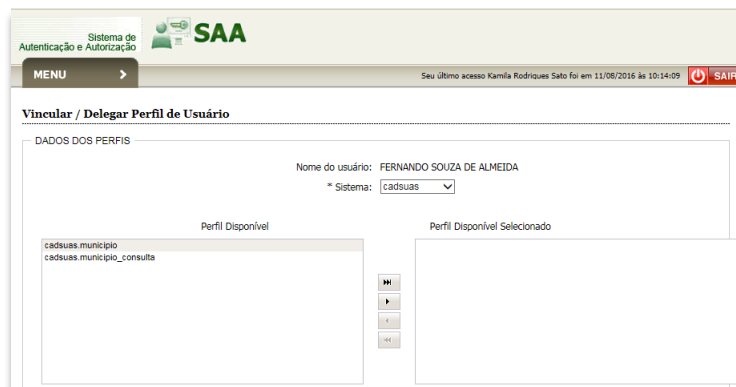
Sistema de Autenticação e Autorização

SAA

MENU

Seu último acesso Kamila Rodrigues Sato foi em 11/08/2016 às 10:14:09

SAIR

Vincular / Delegar Perfil de Usuário

DADOS DOS PERFIS

Nome do usuário: FERNANDO SOUZA DE ALMEIDA

* Sistema: cadsuas

Perfil Disponível

cadsuas.municipio
cadsuas.municipio_consulta

Perfil Disponível Selecionado